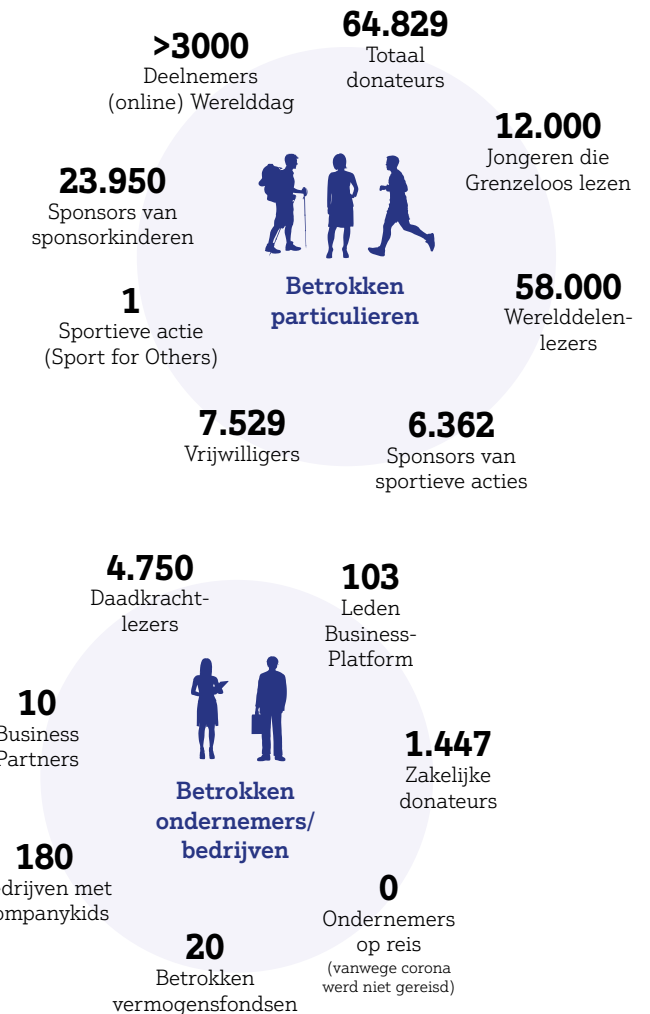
>3000
Deelnemers (online) Werelddag

64.829
Totaal donateurs

12.000
Jongeren die Grenzeloos lezen

23.950
Sponsors van sponsorkinderen

Betrokken particulieren

1
Sportieve actie (Sport for Others)

58.000
Werelddelenlezers

7.529
Vrijwilligers

6.362
Sponsors van sportieve acties

4.750
Daadkrachtlezers

103
Leden Business-Platform

10
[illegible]usiness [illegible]artners

1.447
Zakelijke donateurs

Betrokken ondernemers/ bedrijven

180
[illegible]drijven met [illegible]ompanykids

0
Ondernemers op reis
(vanwege corona werd niet gereisd)

20
Betrokken vermogensfondsen